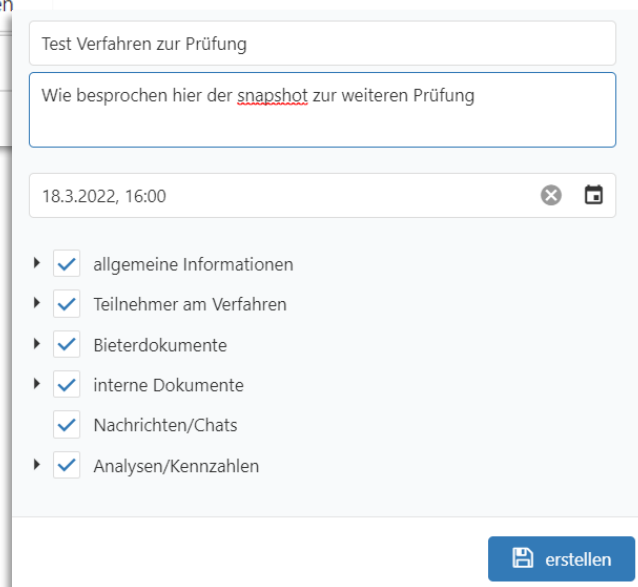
en

Test Verfahren zur Prüfung

Wie besprochen hier der snapshot zur weiteren Prüfung

18.3.2022, 16:00

allgemeine Informationen
Teilnehmer am Verfahren
Bieterdokumente
interne Dokumente
Nachrichten/Chats
Analysen/Kennzahlen

erstellen